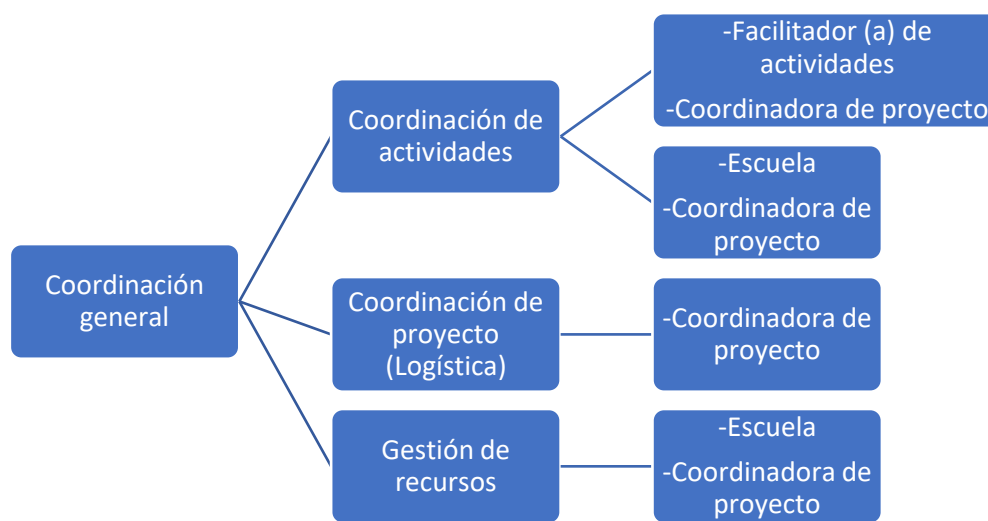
Coordinación general

Coordinación de actividades

-Facilitador (a) de actividades

-Coordinadora de proyecto

-Escuela

-Coordinadora de proyecto

Coordinación de proyecto (Logística)

-Coordinadora de proyecto

Gestión de recursos

-Escuela

-Coordinadora de proyecto